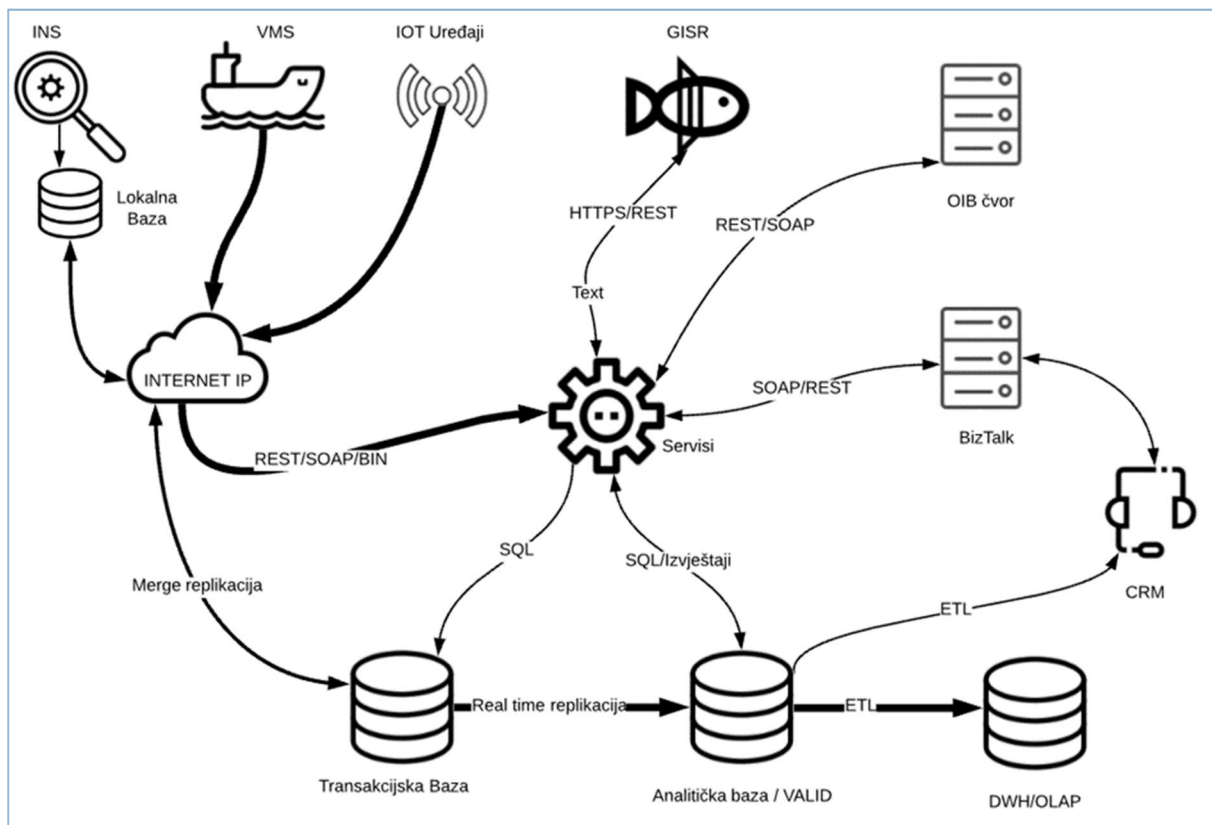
INS

VMS

IOT Uređaji

GISR

Lokalna Baza

HTTPS/REST

REST/SOAP

OIB čvor

Text

INTERNET IP

SOAP/REST

BizTalk

REST/SOAP/BIN

Servisi

SQL

SQL/Izvještaji

Merge replikacija

ETL

CRM

Real time replikacija

ETL

Transakcijska Baza

Analitička baza / VALID

DWH/OLAP